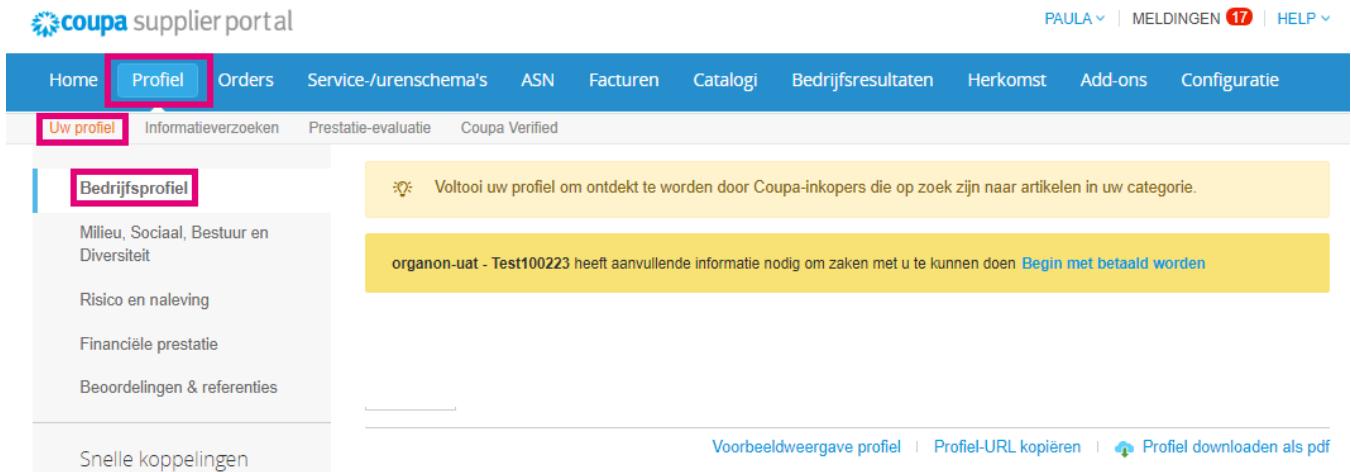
coupa supplier portal

PAULA | MELDINGEN 17 | HELP

Home Profiel Orders Service-/urenschema's ASN Facturen Catalogi Bedrijfsresultaten Herkomst Add-ons Configuratie

Uw profiel Informatieverzoeken Prestatie-evaluatie Coupa Verified

Bedrijfsprofiel

Milieu, Sociaal, Bestuur en Diversiteit

Risico en naleving

Financiële prestatie

Beoordelingen & referenties

Snelle koppelingen

Voltooi uw profiel om ontdekt te worden door Coupa-inkopers die op zoek zijn naar artikelen in uw categorie.

organon-uat - Test100223 heeft aanvullende informatie nodig om zaken met u te kunnen doen Begin met betaald worden

Voorbeeldweergave profiel | Profiel-URL kopiëren | Profiel downloaden als pdf